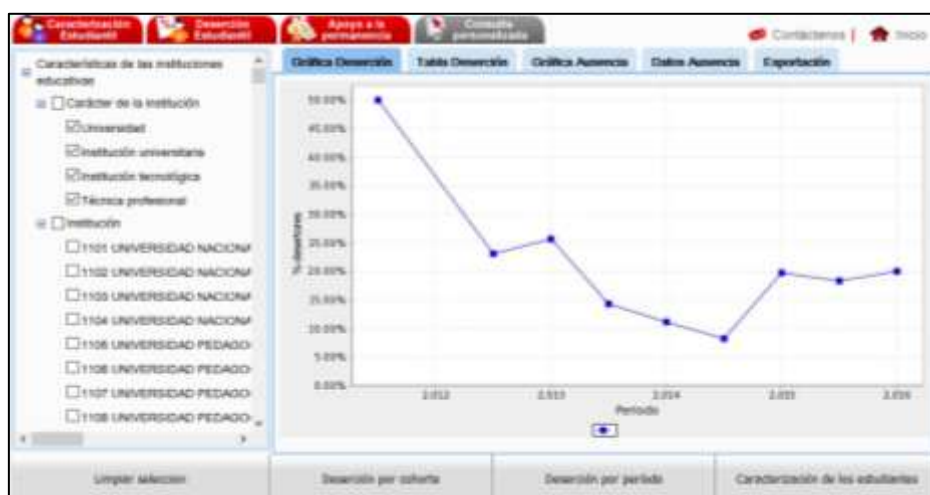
Caracterización Estudiantil | Deserción Estudiantil | Apoyo a la permanencia | Consulta personalizada

Contáctenos | Inicio

Características de las instituciones educativas

Carácter de la institución

Universidad

Institución universitaria

Institución tecnológica

Técnica profesional

Institución

1101 UNIVERSIDAD NACIONA

1102 UNIVERSIDAD NACIONA

1103 UNIVERSIDAD NACIONA

1104 UNIVERSIDAD NACIONA

1105 UNIVERSIDAD PEDAGO

1106 UNIVERSIDAD PEDAGO

1107 UNIVERSIDAD PEDAGO

1108 UNIVERSIDAD PEDAGO

Gráfica Deserción | Tabla Deserción | Gráfica Ausencia | Datos Ausencia | Exportación

50.00%
45.00%
40.00%
35.00%
30.00%
25.00%
20.00%
15.00%
10.00%
5.00%
0.00%

% deserción

2.012 2.013 2.014 2.015 2.016

Periodo

Limpiar seleccion | Deserción por cohorte | Deserción por periodo | Caracterización de los estudiantes